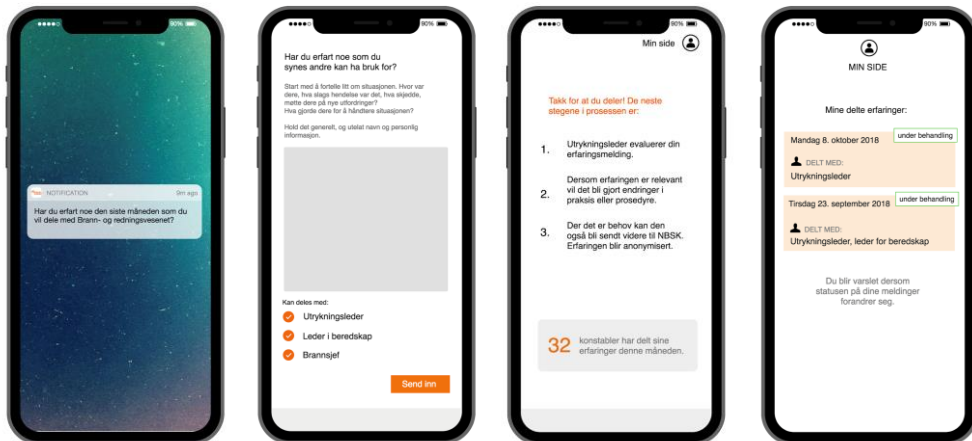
90%

NOTIFICATION 9m ago

Har du erfart noe den siste måneden som du vil dele med Brann- og redningsvesenet?

90%

Har du erfart noe som du synes andre kan ha bruk for?

Start med å fortelle litt om situasjonen. Hvor var dere, hva slags hendelse var det, hva skjedde, møtte dere på nye utfordringer? Hva gjorde dere for å håndtere situasjonen?

Hold det generelt, og utelat navn og personlig informasjon.

Kan deles med:

Utrykningsleder

Leder i beredskap

Brannsjef

Send inn

90%

Min side

Takk for at du deler! De neste stegene i prosessen er:

1. Utrykningsleder evaluerer din erfaringsmelding.

2. Dersom erfaringen er relevant vil det bli gjort endringer i praksis eller prosedyre.

3. Der det er behov kan den også bli sendt videre til NBSK. Erfaringen blir anonymisert.

32 konstabler har delt sine erfaringer denne måneden.

90%

MIN SIDE

Mine delte erfaringer:

Mandag 8. oktober 2018 under behandling

DELT MED:
Utrykningsleder

Tirsdag 23. september 2018 under behandling

DELT MED:
Utrykningsleder, leder for beredskap

Du blir varslet dersom statusen på dine meldinger forandrer seg.